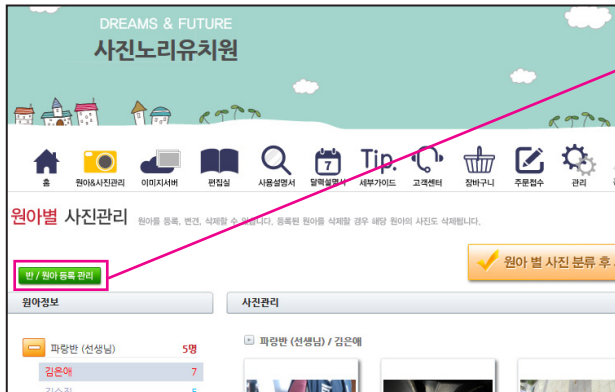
DREAMS & FUTURE
사진노리유치원

홈 원아&사진관리 이미지서버 편집실 사용설명서 달력설명서 세부가이드 고객센터 장바구니 주문접수 관리

원아별 사진관리 원아를 등록, 변경, 삭제할 수 있습니다. 등록된 원아를 삭제할 경우 해당 원아의 사진도 삭제됩니다.

반 / 원아 등록 관리

원아 별 사진 분류 후

원아정보

사진관리

파랑반 (선생님) 5명

김은애 7

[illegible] 5

파랑반 (선생님) / 김은애